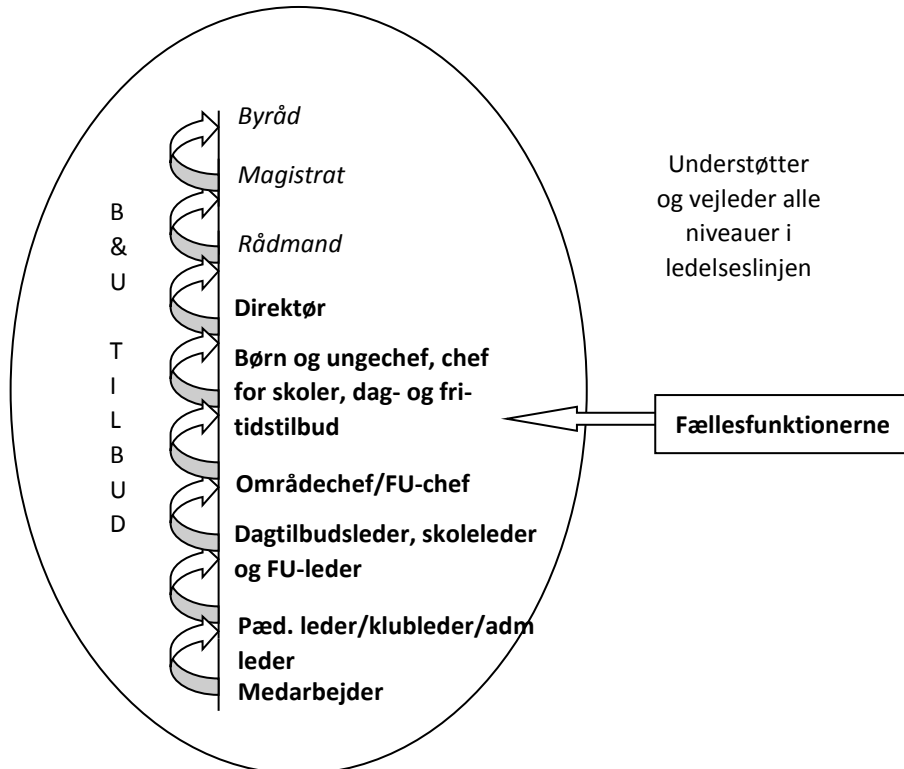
B
&
U

T
I
L
B
U
D

Byråd

Magistrat

Rådmand

Direktør

Børn og ungechef, chef for skoler, dag- og fritidstilbud

Områdechef/FU-chef

Dagtilbudsleder, skoleleder og FU-leder

Pæd. leder/klubleder/adm leder

Medarbejder

Understøtter og vejleder alle niveauer i ledelseslinjen

Fællesfunktionerne